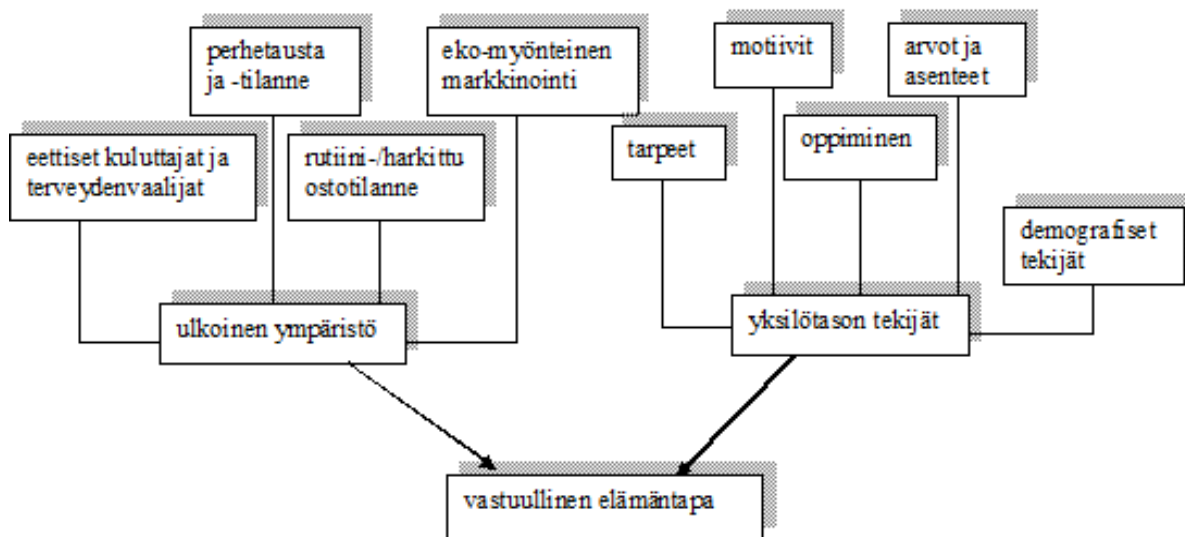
perhetausta ja -tilanne

eko-myönteinen markkinointi

motiivit

arvot ja asenteet

eettiset kuluttajat ja terveydenvaalijat

rutiini-/harkittu ostotilanne

tarpeet

oppiminen

demografiset tekijät

ulkoinen ympäristö

yksilötason tekijät

vastuullinen elämäntapa